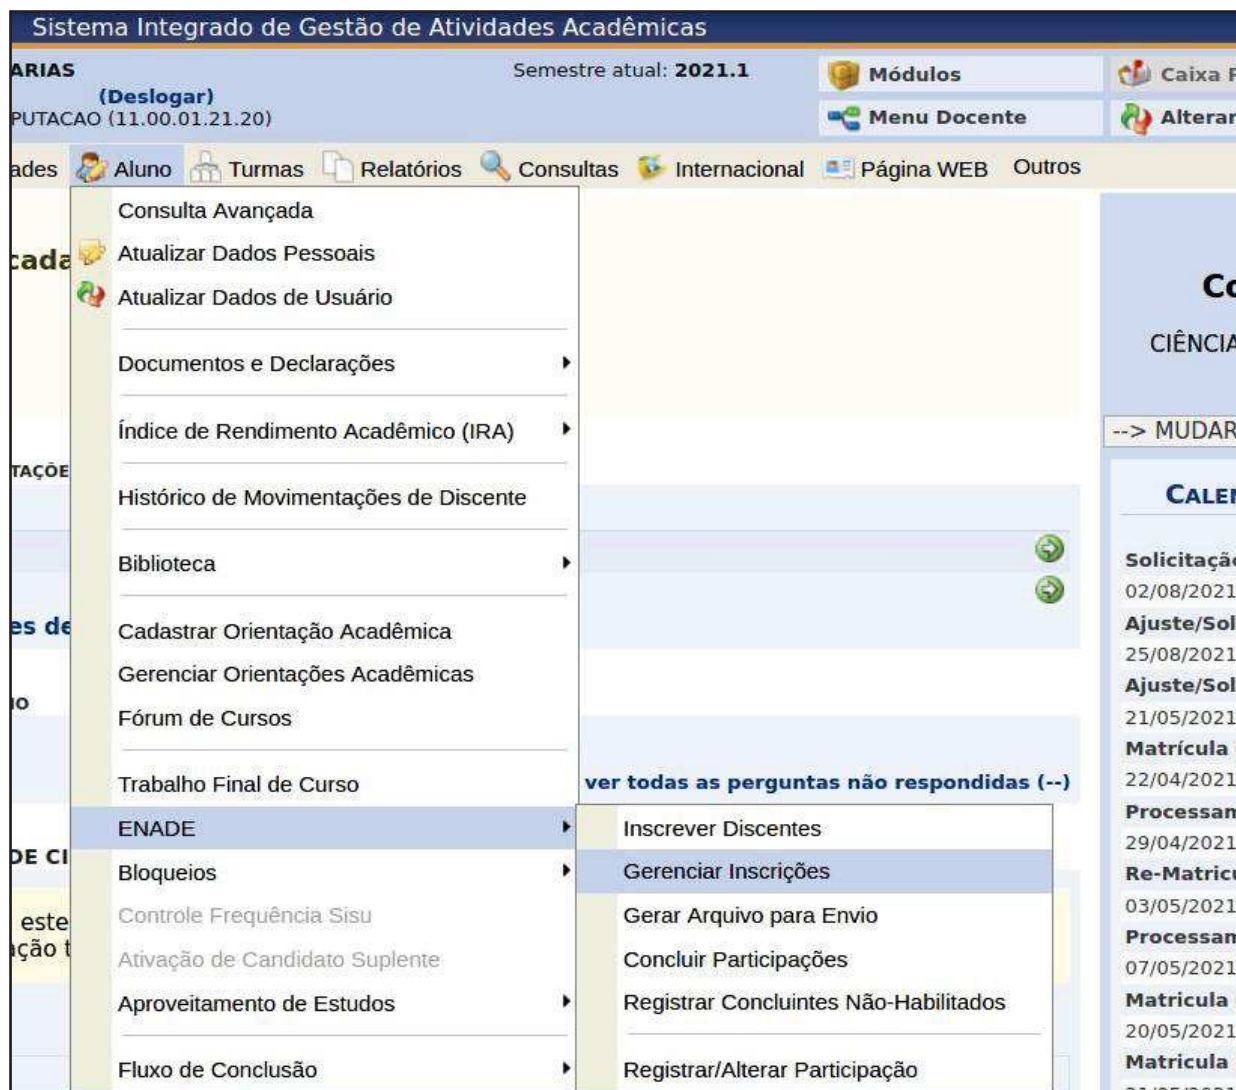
Sistema Integrado de Gestão de Atividades Acadêmicas

ARIAS
(Deslogar)
PUTACAO (11.00.01.21.20)

Semestre atual: 2021.1

Módulos
Menu Docente
Caixa P
Alterar

ades Aluno Turmas Relatórios Consultas Internacional Página WEB Outros

Consulta Avançada
Atualizar Dados Pessoais
Atualizar Dados de Usuário
Documentos e Declarações
Índice de Rendimento Acadêmico (IRA)
Histórico de Movimentações de Discente
Biblioteca
Cadastrar Orientação Acadêmica
Gerenciar Orientações Acadêmicas
Fórum de Cursos
Trabalho Final de Curso
ENADE
Bloqueios
Controle Frequência Sisu
Ativação de Candidato Suplente
Aproveitamento de Estudos
Fluxo de Conclusão

Inscrever Discentes
Gerenciar Inscrições
Gerar Arquivo para Envio
Concluir Participações
Registrar Concluintes Não-Habilitados
Registrar/Alterar Participação

cada
TAÇÕE
es de
IO
DE CI
este
ação t

ver todas as perguntas não respondidas (--)

Co
CIÊNCIA
--> MUDAR
CALE
Solicitaçã
02/08/2021
Ajuste/Sol
25/08/2021
Ajuste/Sol
21/05/2021
Matrícula
22/04/2021
Processam
29/04/2021
Re-Matricu
03/05/2021
Processam
07/05/2021
Matricula
20/05/2021
Matricula